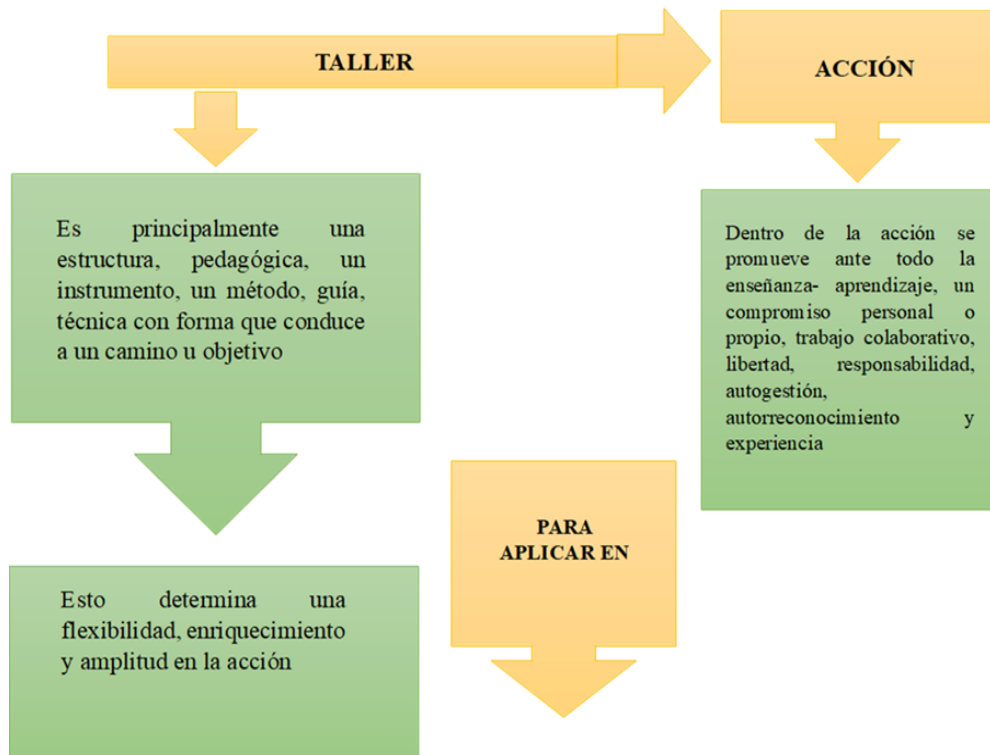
TALLER

ACCIÓN

Es principalmente una estructura, pedagógica, un instrumento, un método, guía, técnica con forma que conduce a un camino u objetivo

Dentro de la acción se promueve ante todo la enseñanza- aprendizaje, un compromiso personal o propio, trabajo colaborativo, libertad, responsabilidad, autogestión, autorreconocimiento y experiencia

PARA APLICAR EN

Esto determina una flexibilidad, enriquecimiento y amplitud en la acción